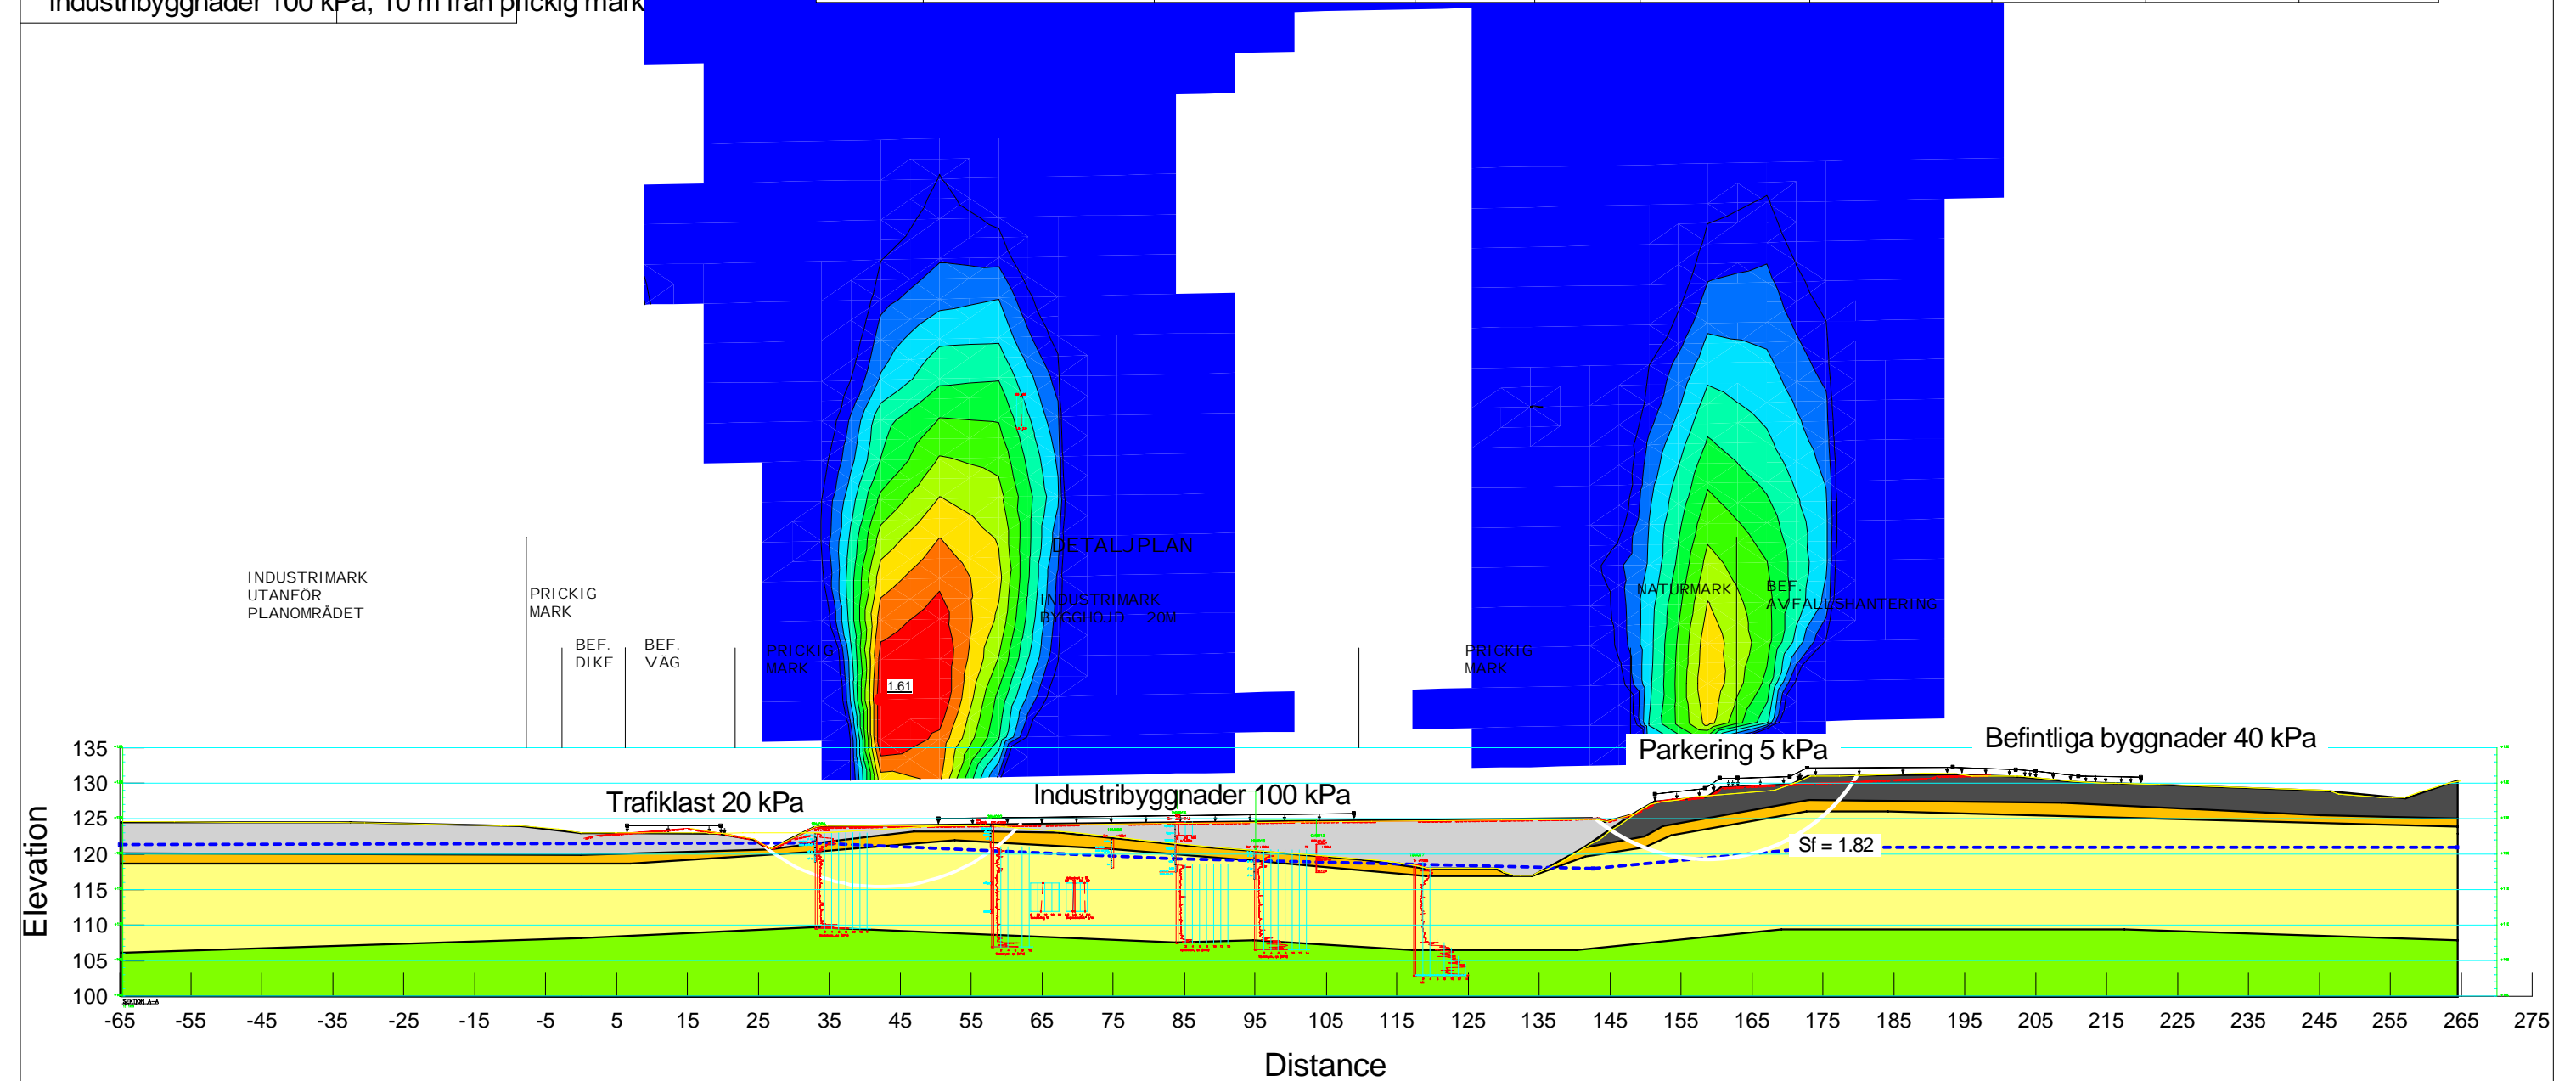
Industribyggnader 100 kPa, 10 m från prickig mark

INDUSTRIMARK UTANFÖR PLANOMRÅDET

PRICKIG MARK

BEF. DIKE

BEF. VÄG

PRICKIG MARK

1.61

DETALJPLAN

INDUSTRIMARK BYGGHÖJD 20M

PRICKIG MARK

NATURMARK

BEF. AVFALLSHANTERING

Parkering 5 kPa

Befintliga byggnader 40 kPa

Trafiklast 20 kPa

Industribyggnader 100 kPa

Sf = 1.82

Elevation

135
130
125
120
115
110
105
100

-65 -55 -45 -35 -25 -15 -5 5 15 25 35 45 55 65 75 85 95 105 115 125 135 145 155 165 175 185 195 205 215 225 235 245 255 265 275

Distance